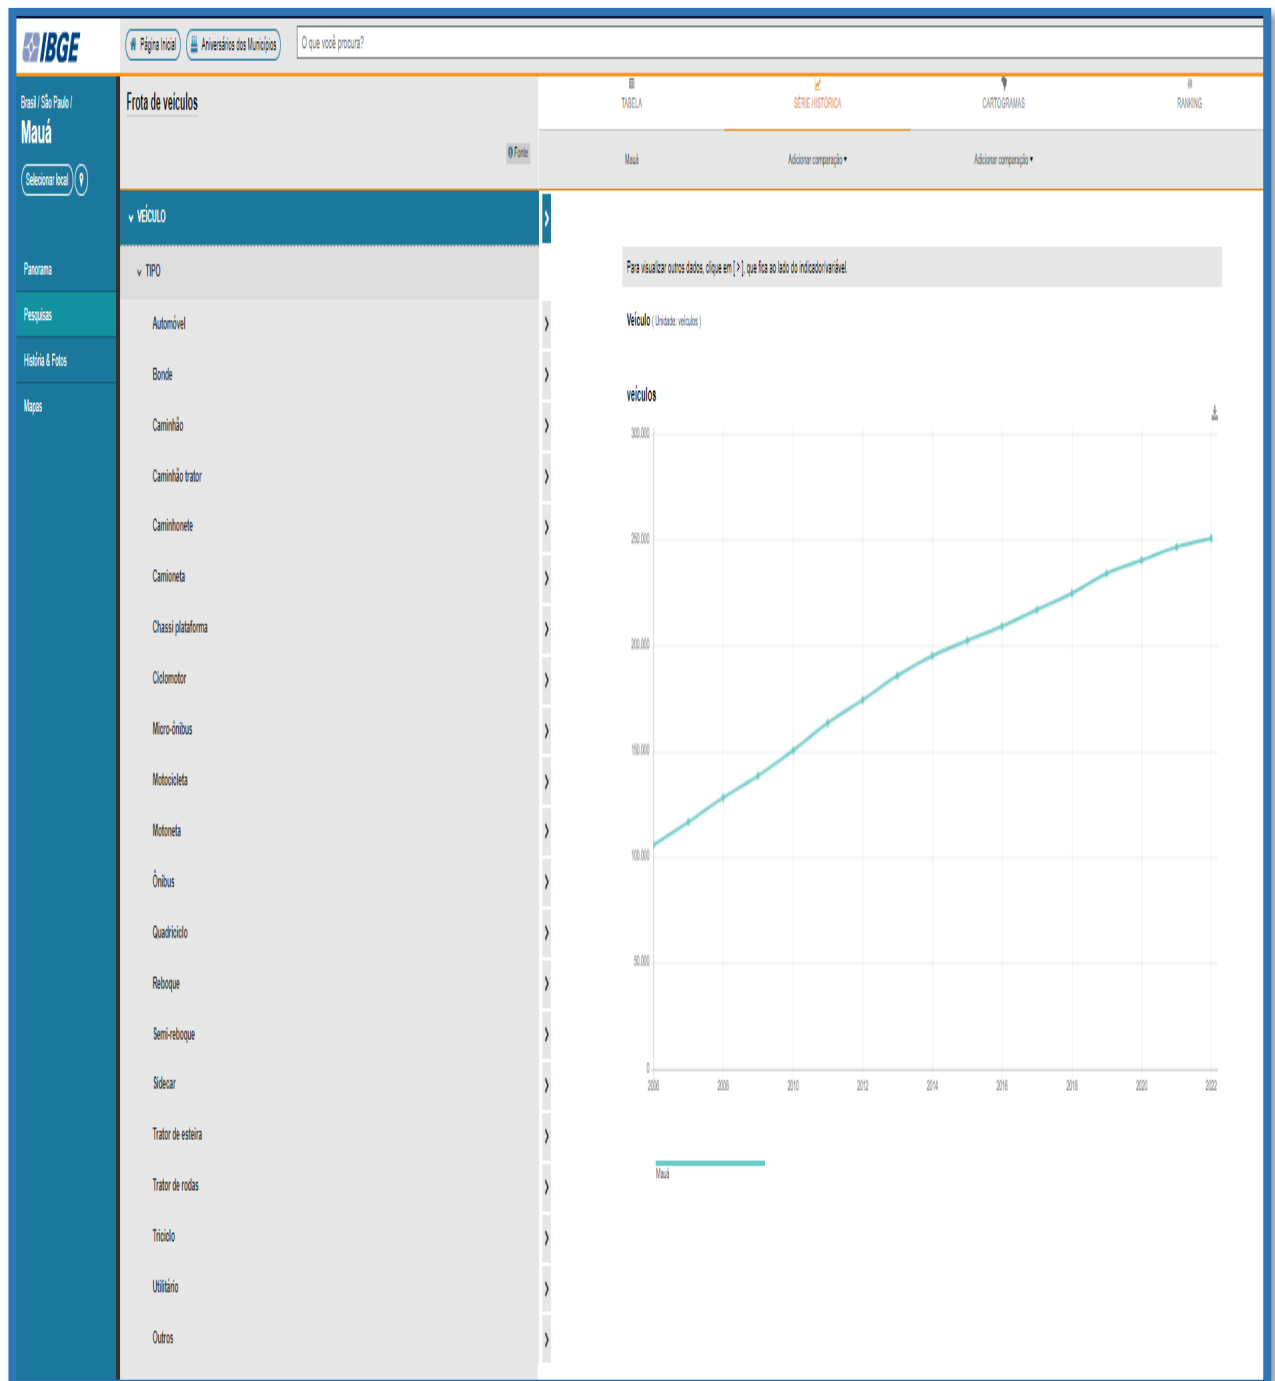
IBGE

Página Inicial
Aniversários dos Municípios
O que você procura?

Brasil / São Paulo /
Mauá
Selecionar local

Panorama
Pesquisas
História & Fotos
Mapas

Frota de veículos
Fonte

TABELA
SÉRIE HISTÓRICA
CARTOGRAMAS
RANKING

Mauá
Adicionar comparação
Adicionar comparação

VEÍCULO
TIPO
Automóvel
Bonde
Caminhão
Caminhão trator
Caminhonete
Camioneta
Chassi plataforma
Ciclomotor
Micro-ônibus
Motocicleta
Motoneta
Ônibus
Quadriciclo
Reboque
Semi-reboque
Sidecar
Trator de esteira
Trator de rodas
Triciclo
Utilitário
Outros

Para visualizar outros dados, clique em [ > ], que fica ao lado do indicador/variável.

Veículo ( Unidade: veículos )

veículos

300.000
250.000
200.000
150.000
100.000
50.000
0

2006
2008
2010
2012
2014
2016
2018
2020
2022

Mauá